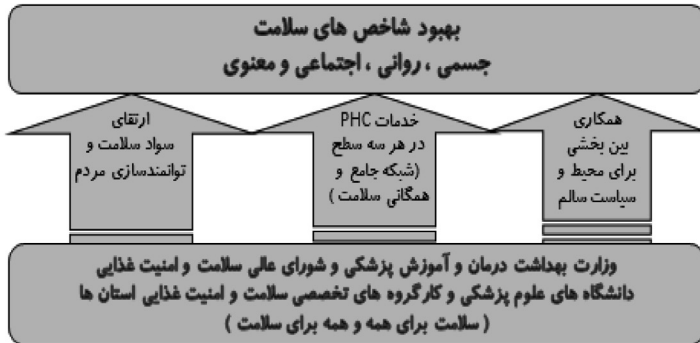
بهبود شاخص های سلامت
جسمی ، روانی ، اجتماعی و معنوی

ارتقای
سواد سلامت و
توانمندسازی مردم

خدمات PHC
در هر سه سطح
(شبکه جامع و
همگانی سلامت )

همکاری
بین بخشی
برای محیط و
سیاست سالم

وزارت بهداشت درمان و آموزش پزشکی و شورای عالی سلامت و امنیت غذایی
دانشگاه های علوم پزشکی و کارگروه های تخصصی سلامت و امنیت غذایی استان ها
( سلامت برای همه و همه برای سلامت )